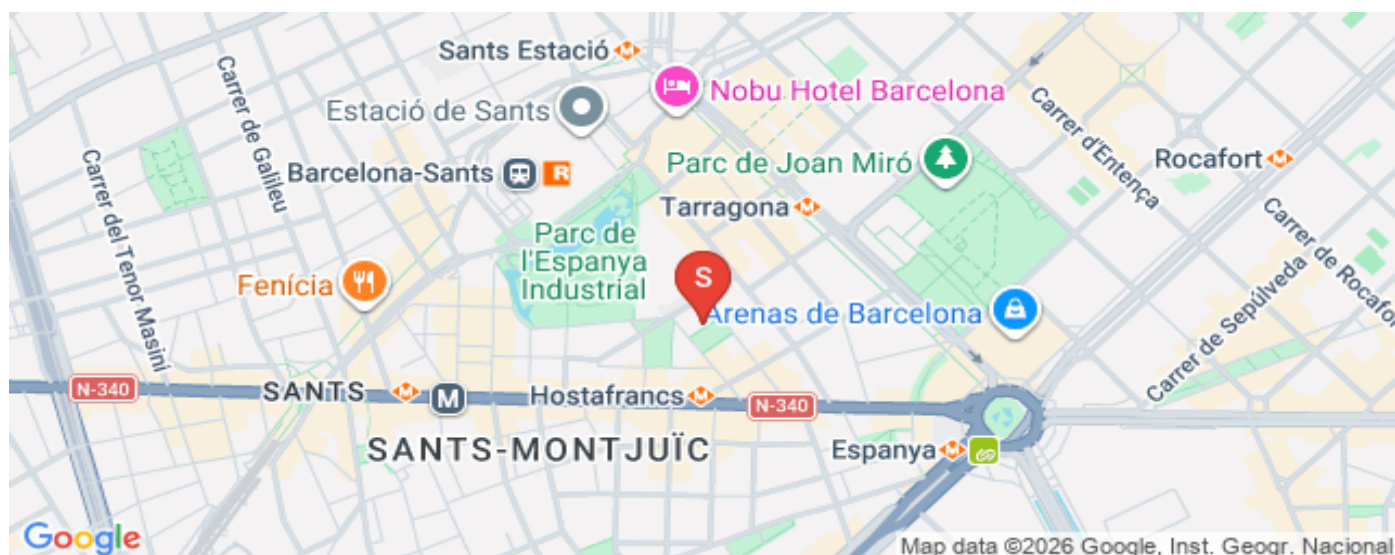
Sants Estació
Nobu Hotel Barcelona
Estació de Sants
Carrer de Galileu
Barcelona-Sants
R
Carrer d'Entença
Rocafort
Parc de Joan Miró
Carrer del Tenor Masini
Tarragona
Carrer de Rocafort
Parc de l'Espanya Industrial
S
Fenícia
Arenas de Barcelona
Carrer de Sepúlveda
N-340
SANTS
M
Hostafrancs
N-340
SANTS-MONTJUÏC
Espanya
Google
Map data ©2026 Google, Inst. Geogr. Nacional